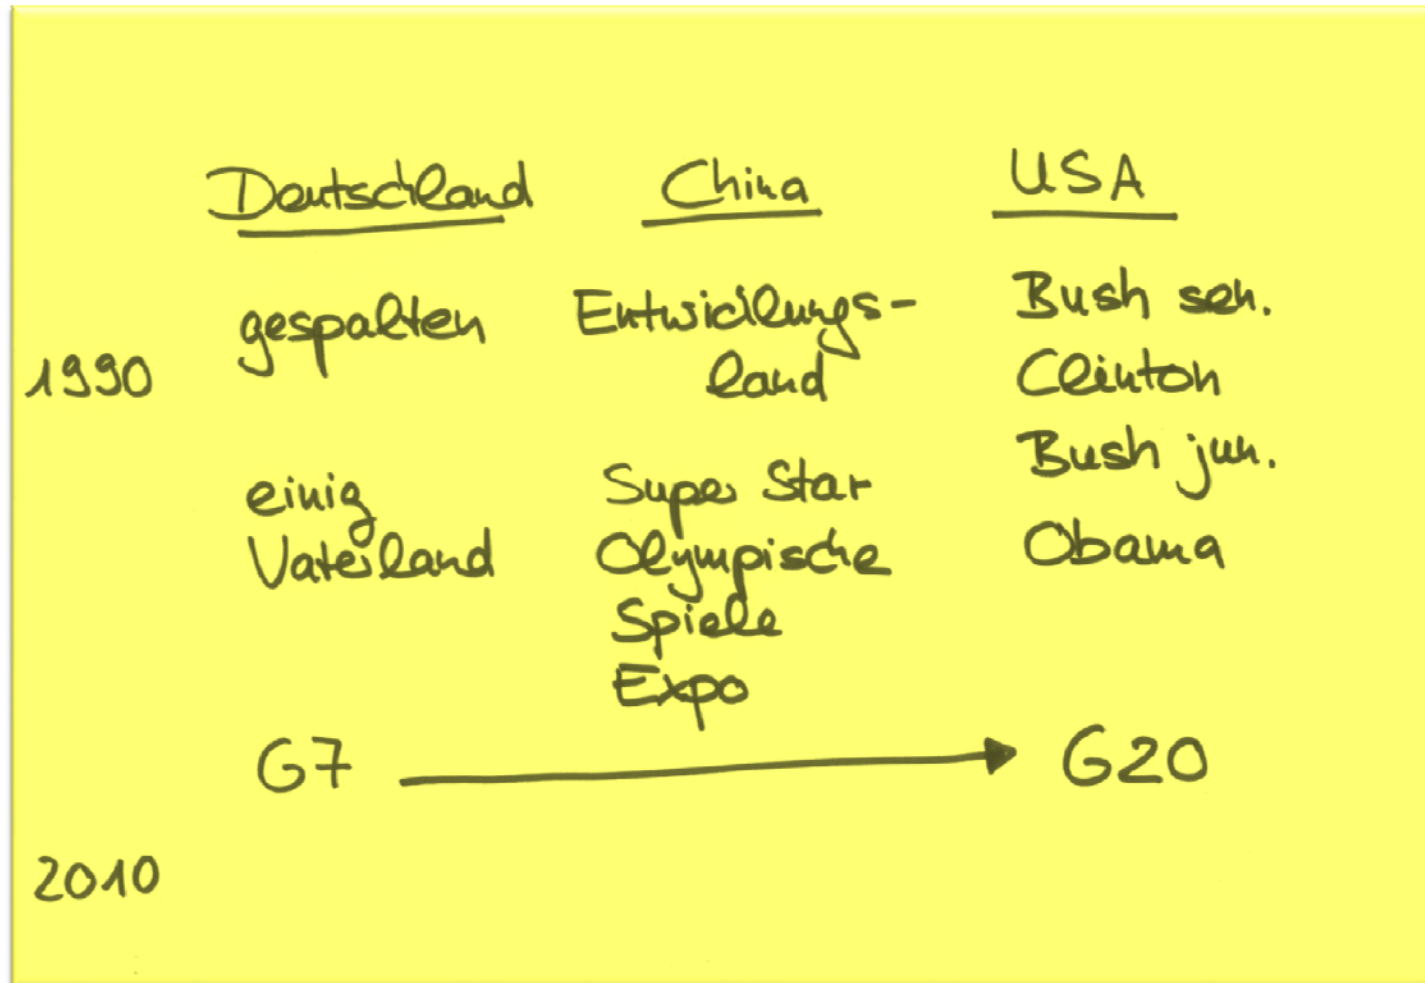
| | Deutschland | China | USA |
|---|---|---|---|
| 1990 | gespalten | Entwicklungsland | Bush sen. |
| | | | Clinton |
| | einig Vaterland | Super Star | Bush jun. |
| | | Olympische Spiele | Obama |
| | | Expo | |

G7 → G20

2010